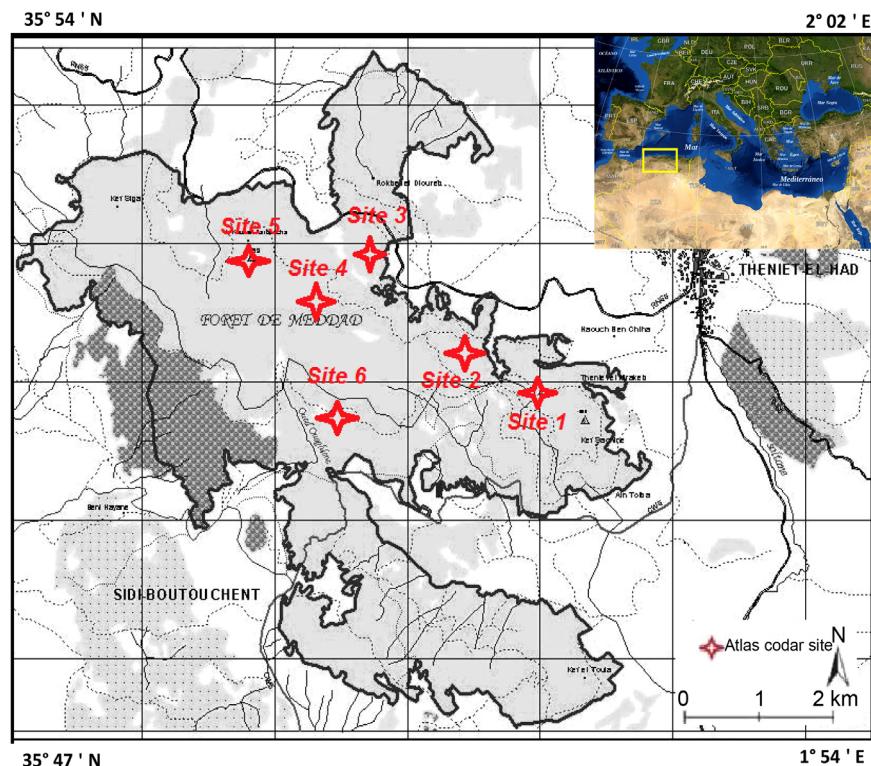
35° 54 ' N

2° 02 ' E

Site 5

Site 3

Site 4

Site 6

Site 2

Site 1

FORET DE MEDDAD

THENIET EL HAD

SIDI BOUTOUCHENT

Kef Siga

Rokba el Djoureb

Haouch Ben Chiha

Theniet el Mekeb

Kef Sachine

Ain Tolba

Beni Hayane

Kef el Toula

Mar Mediterráneo

Atlas codar site

N

0 1 2 km

35° 47 ' N

1° 54 ' E